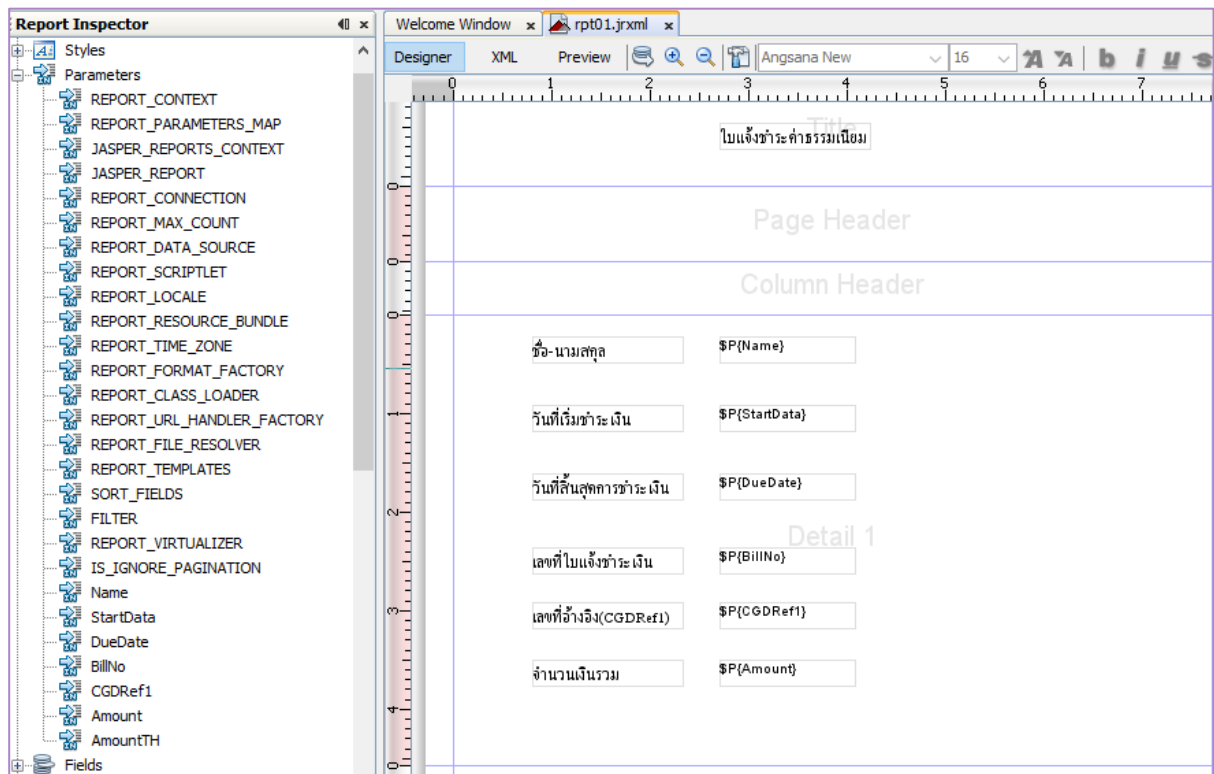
Report Inspector

Styles
Parameters
REPORT_CONTEXT
REPORT_PARAMETERS_MAP
JASPER_REPORTS_CONTEXT
JASPER_REPORT
REPORT_CONNECTION
REPORT_MAX_COUNT
REPORT_DATA_SOURCE
REPORT_SCRIPTLET
REPORT_LOCALE
REPORT_RESOURCE_BUNDLE
REPORT_TIME_ZONE
REPORT_FORMAT_FACTORY
REPORT_CLASS_LOADER
REPORT_URL_HANDLER_FACTORY
REPORT_FILE_RESOLVER
REPORT_TEMPLATES
SORT_FIELDS
FILTER
REPORT_VIRTUALIZER
IS_IGNORE_PAGINATION
Name
StartData
DueDate
BillNo
CGDRef1
Amount
AmountTH
Fields

Welcome Window × rpt01.jrxml ×

Designer XML Preview Angsana New 16 b i u

0 1 2 3 4 5 6 7

Title
ใบแจ้งชำระค่าธรรมเนียม

Page Header

Column Header

ชื่อ-นามสกุล $P{Name}

วันที่เริ่มชำระเงิน $P{StartData}

วันที่สิ้นสุดการชำระเงิน $P{DueDate}

Detail 1

เลขที่ใบแจ้งชำระเงิน $P{BillNo}

เลขที่อ้างอิง(CGDRef1) $P{CGDRef1}

จำนวนเงินรวม $P{Amount}